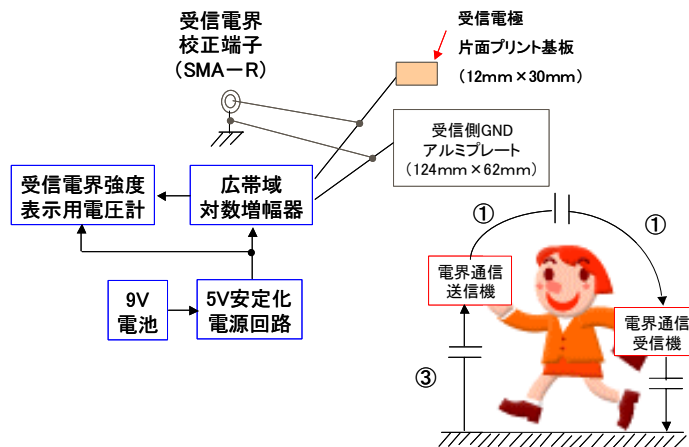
受信電界
校正端子
（SMA－R）

受信電極
片面プリント基板
（12mm×30mm）

受信側GND
アルミプレート
（124mm×62mm）

受信電界強度
表示用電圧計

広帯域
対数増幅器

9V
電池

5V安定化
電源回路

①

①

電界通信
送信機

電界通信
受信機

③